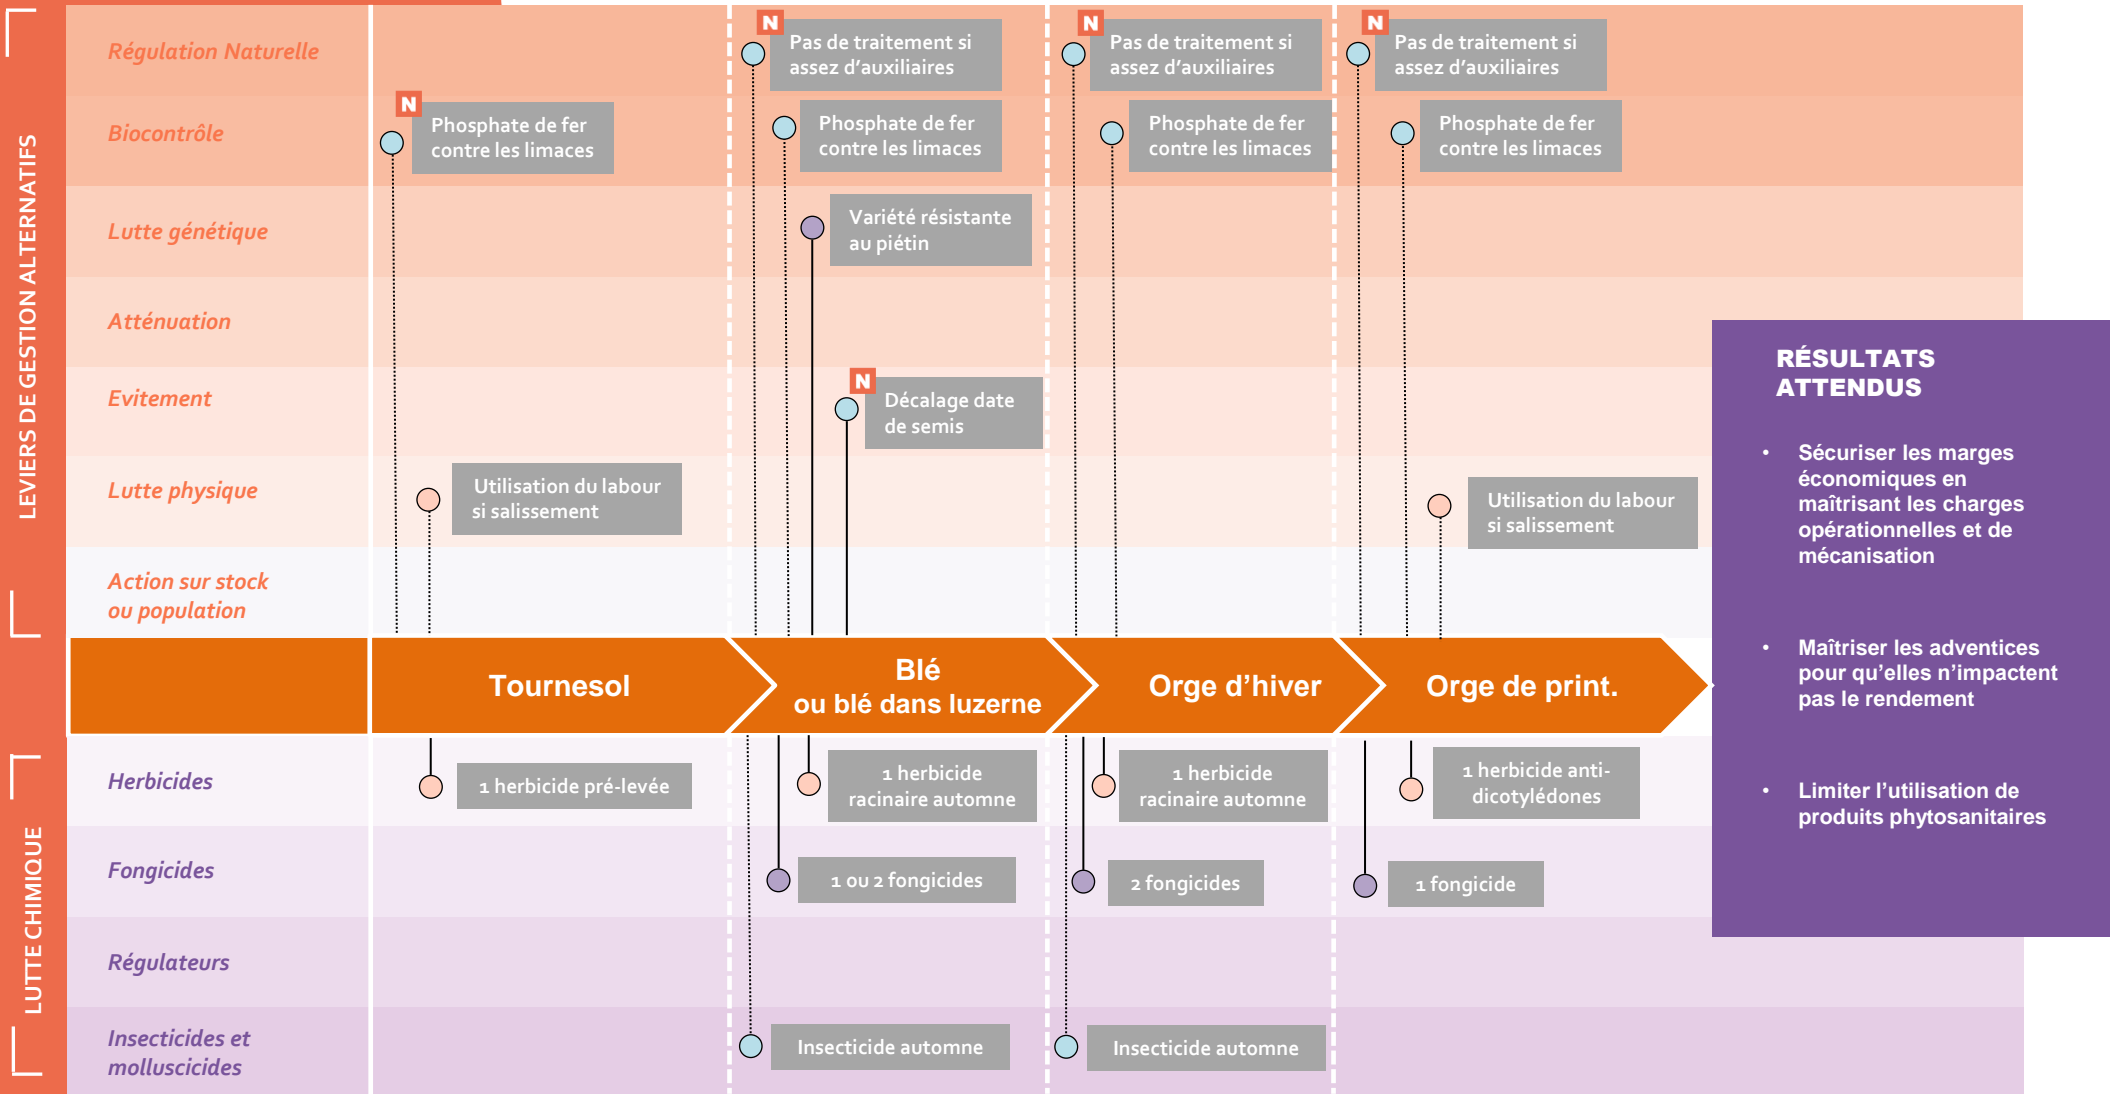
LEVIERS DE GESTION ALTERNATIFS

Régulation Naturelle

Biocontrôle

Lutte génétique

Atténuation

Evitement

Lutte physique

Action sur stock ou population

N Pas de traitement si assez d'auxiliaires

N Pas de traitement si assez d'auxiliaires

N Pas de traitement si assez d'auxiliaires

N Phosphate de fer contre les limaces

Phosphate de fer contre les limaces

Phosphate de fer contre les limaces

Phosphate de fer contre les limaces

Variété résistante au piétin

N Décalage date de semis

Utilisation du labour si salissement

Utilisation du labour si salissement

Tournesol

Blé ou blé dans luzerne

Orge d'hiver

Orge de print.

LUTTE CHIMIQUE

Herbicides

Fongicides

Régulateurs

Insecticides et molluscicides

1 herbicide pré-levée

1 herbicide racinaire automne

1 herbicide racinaire automne

1 herbicide anti-dicotylédones

1 ou 2 fongicides

2 fongicides

1 fongicide

Insecticide automne

Insecticide automne

RÉSULTATS ATTENDUS

• Sécuriser les marges économiques en maîtrisant les charges opérationnelles et de mécanisation

• Maîtriser les adventices pour qu'elles n'impactent pas le rendement

• Limiter l'utilisation de produits phytosanitaires